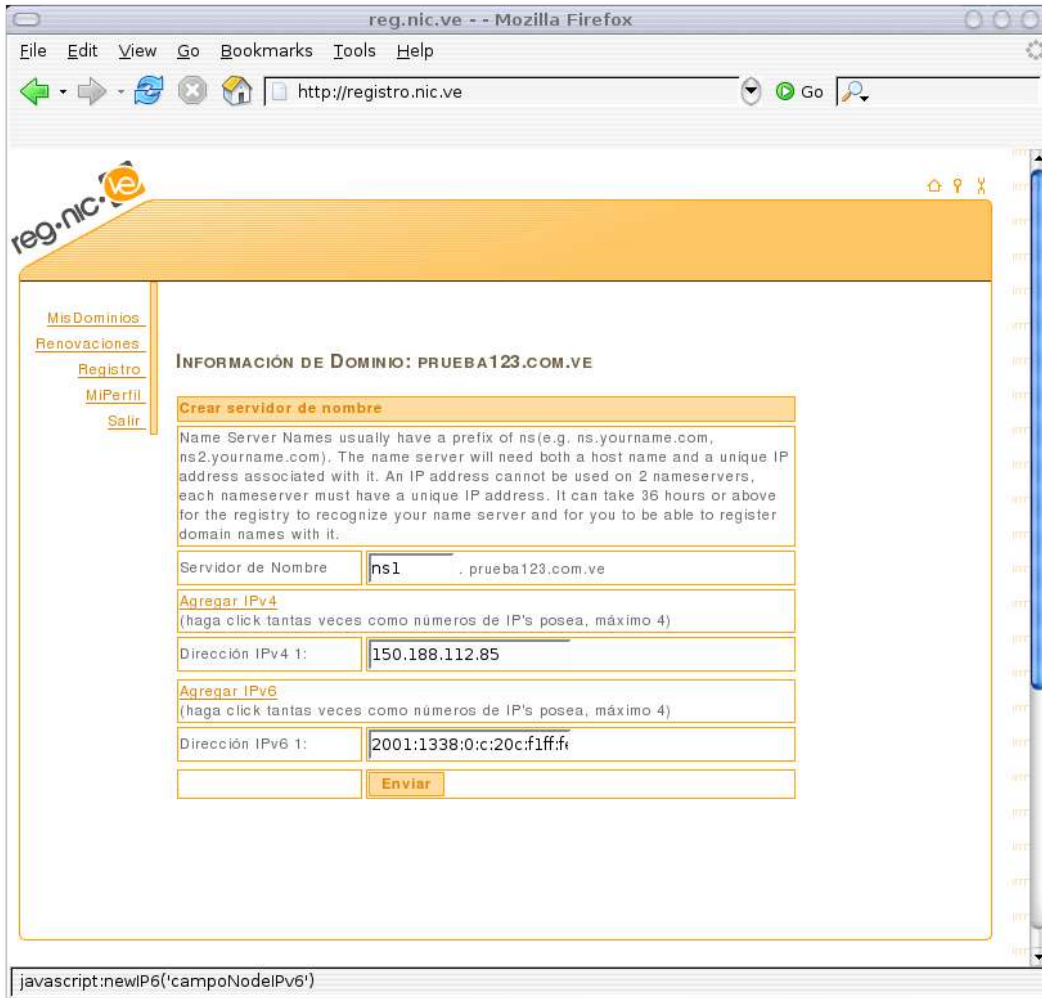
reg.nic.ve - - Mozilla Firefox

File Edit View Go Bookmarks Tools Help

http://registro.nic.ve

Go

reg.nic.ve

MisDominios
Renovaciones
Registro
MiPerfil
Salir

INFORMACIÓN DE DOMINIO: PRUEBA123.COM.VE

| Crear servidor de nombre | |
|---|---|
| Name Server Names usually have a prefix of ns(e.g. ns.yourname.com, ns2.yourname.com). The name server will need both a host name and a unique IP address associated with it. An IP address cannot be used on 2 nameservers, each nameserver must have a unique IP address. It can take 36 hours or above for the registry to recognize your name server and for you to be able to register domain names with it. | |
| Servidor de Nombre | ns1 . prueba123.com.ve |
| Agregar IPv4 (haga click tantas veces como números de IP's posea, máximo 4) | |
| Dirección IPv4 1: | 150.188.112.85 |
| Agregar IPv6 (haga click tantas veces como números de IP's posea, máximo 4) | |
| Dirección IPv6 1: | 2001:1338:0:c:20c:f1ff:f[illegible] |
| | Enviar |

javascript:newIP6('campoNodeIPv6')